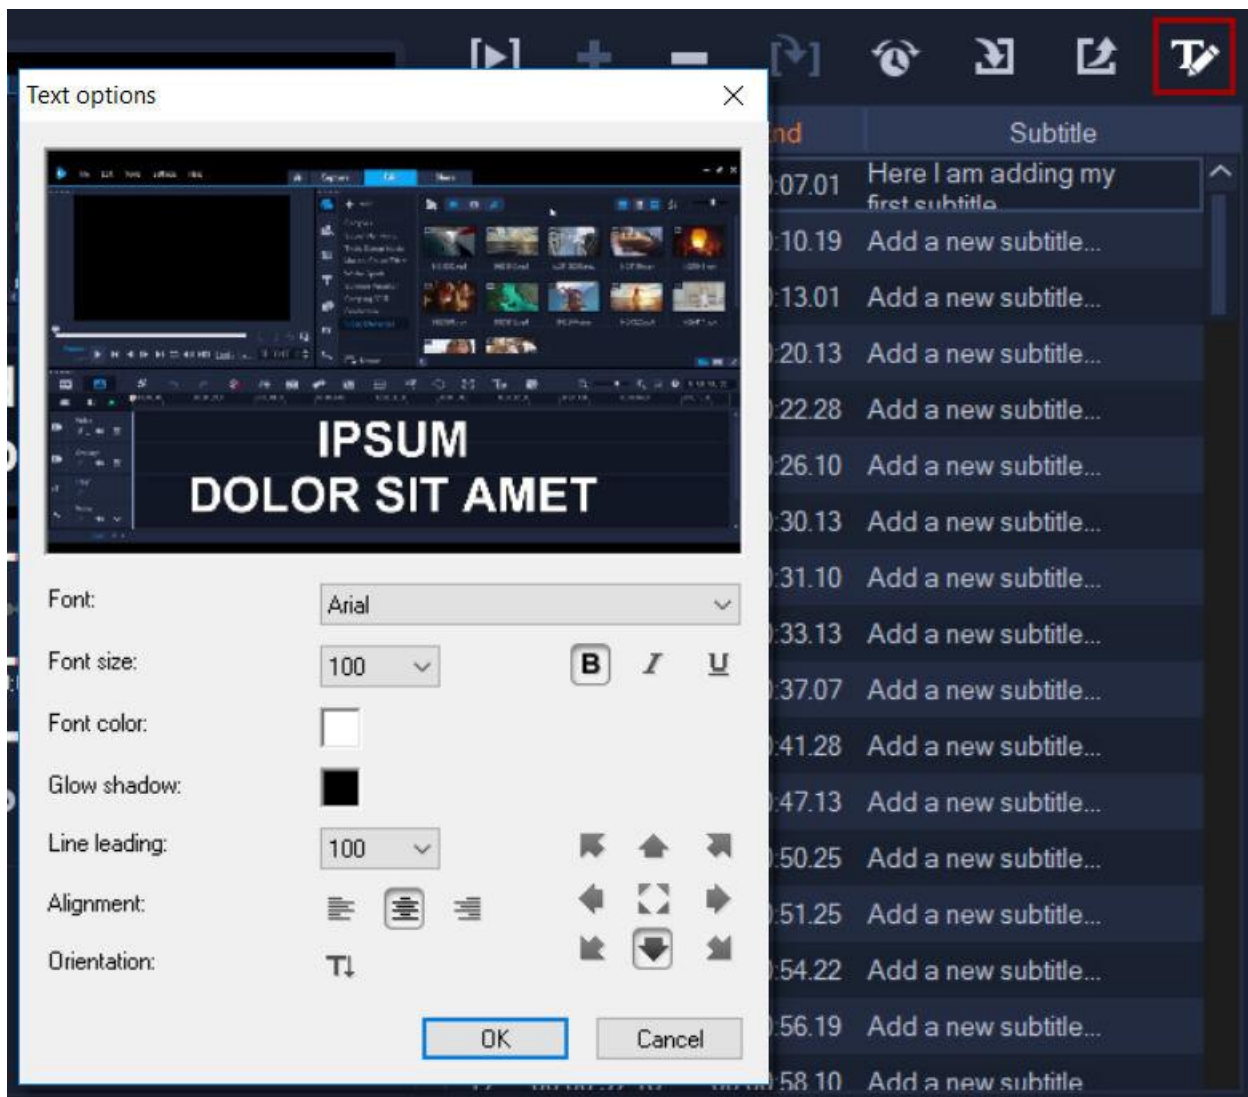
Text options

IPSUM
DOLOR SIT AMET

Font: Arial

Font size: 100

B I U

Font color:

Glow shadow:

Line leading: 100

Alignment:

Orientation:

OK Cancel

nd | Subtitle
:07.01 | Here I am adding my first subtitle
:10.19 | Add a new subtitle...
:13.01 | Add a new subtitle...
:20.13 | Add a new subtitle...
:22.28 | Add a new subtitle...
:26.10 | Add a new subtitle...
:30.13 | Add a new subtitle...
:31.10 | Add a new subtitle...
:33.13 | Add a new subtitle...
:37.07 | Add a new subtitle...
:41.28 | Add a new subtitle...
:47.13 | Add a new subtitle...
:50.25 | Add a new subtitle...
:51.25 | Add a new subtitle...
:54.22 | Add a new subtitle...
:56.19 | Add a new subtitle...
:58.10 | Add a new subtitle